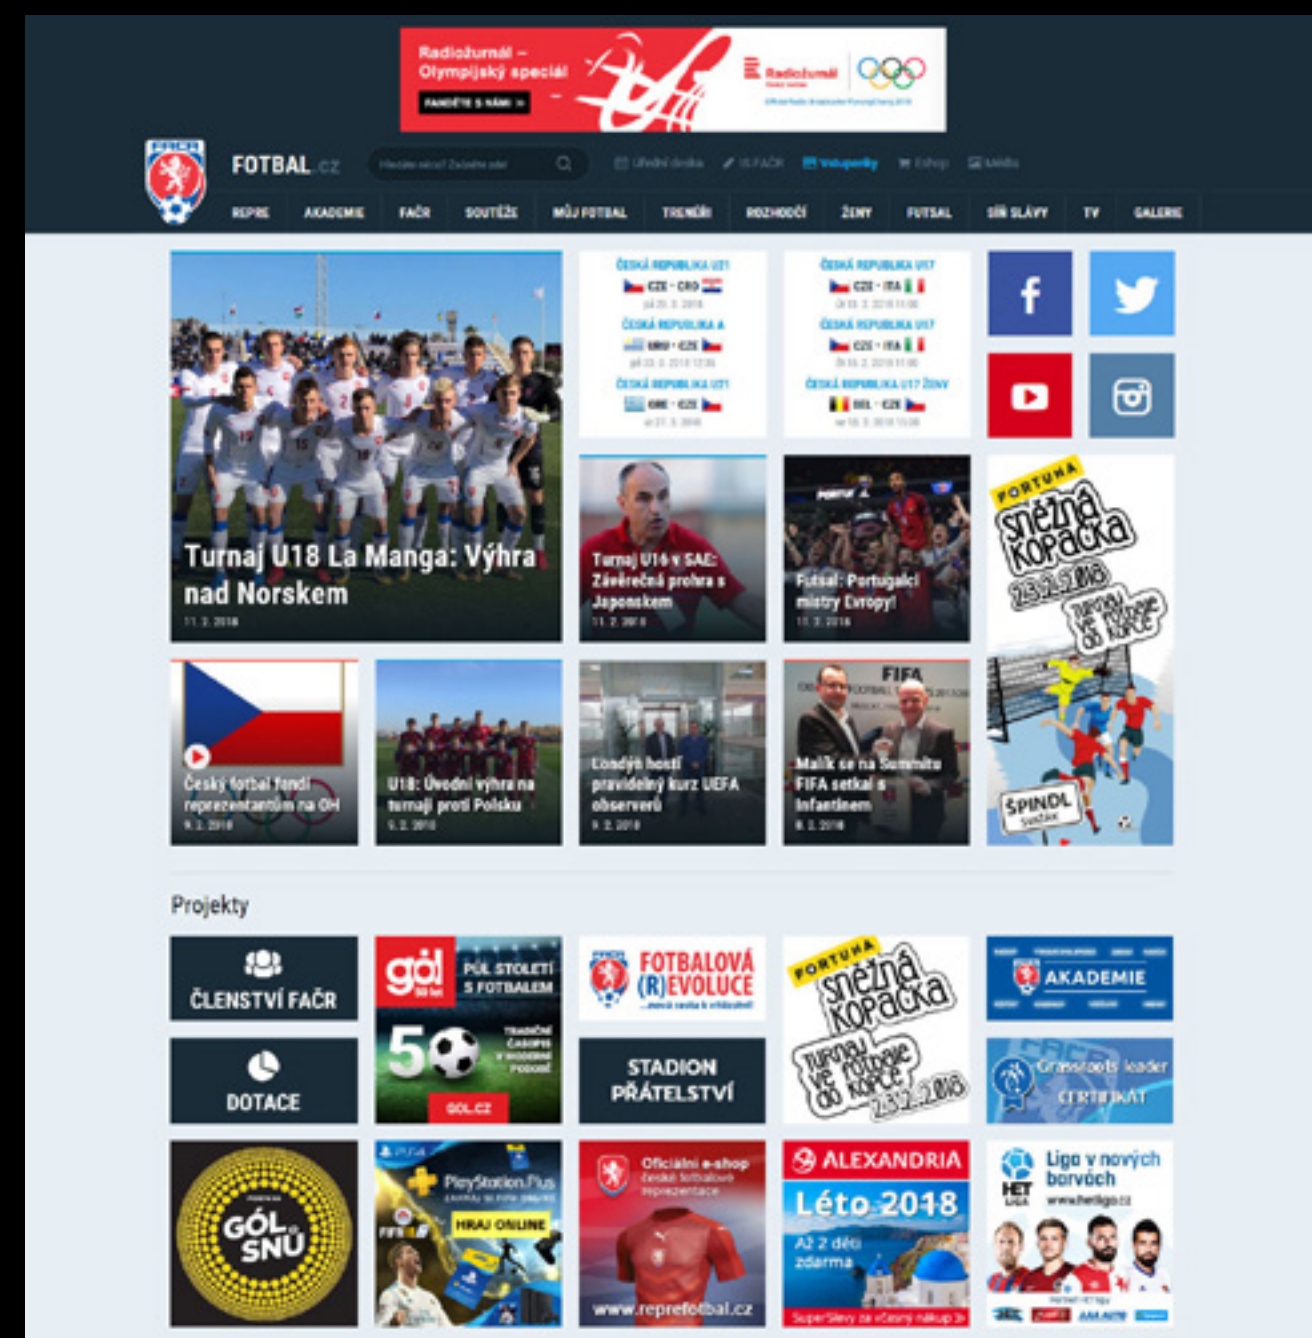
Radiožurnál – Olympijský speciál
FANDĚTE S NÁMI »
Radiožurnál

FAČR
FOTBAL.CZ
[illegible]
Úřední deska
IS FAČR
Vstupenky
Eshop
Média

REPRE
AKADEMIE
FAČR
SOUTĚŽE
MŮJ FOTBAL
TRENÉŘI
ROZHODČÍ
ŽENY
FUTSAL
SÍŇ SLÁVY
TV
GALERIE

Turnaj U18 La Manga: Výhra nad Norskem
11. 2. 2018

ČESKÁ REPUBLIKA U21
CZE - CRO
ČESKÁ REPUBLIKA A
URU - CZE
ČESKÁ REPUBLIKA U21
GRE - CZE

ČESKÁ REPUBLIKA U17
CZE - ITA
ČESKÁ REPUBLIKA U17
CZE - ITA
ČESKÁ REPUBLIKA U17 ŽENY
BEL - CZE

Turnaj U16 v SAE: Závěrečná prohra s Japonskem
11. 2. 2018

Futsal: Portugalci mistry Evropy!
11. 2. 2018

FORTUNA
Sněžná kopačka
23.2.2018
Turnaj ve fotbale do kopce
ŠPINDL

Český fotbal fandí reprezentantům na OH
9. 2. 2018

U18: Úvodní výhra na turnaji proti Polsku
5. 2. 2018

Londýn hostil pravidelný kurz UEFA observerů
9. 2. 2018

FIFA
Malík se na Summitu FIFA setkal s Infantinem
8. 2. 2018

Projekty

ČLENSTVÍ FAČR
DOTACE
gól
PŮL STOLETÍ S FOTBALEM
50
GOL.CZ
FOTBALOVÁ (R)EVOLUCE
STADION PŘÁTELSTVÍ
FORTUNA
Sněžná kopačka
Turnaj ve fotbale do kopce
23.2.2018
AKADEMIE
Grassroots leader
CERTIFIKÁT
GÓL SNŮ
PlayStation Plus
HRAJ ONLINE
Oficiální e-shop
www.reprefotbal.cz
ALEXANDRIA
Léto 2018
Až 2 děti zdarma
Liga v nových barvách
www.hetliga.cz